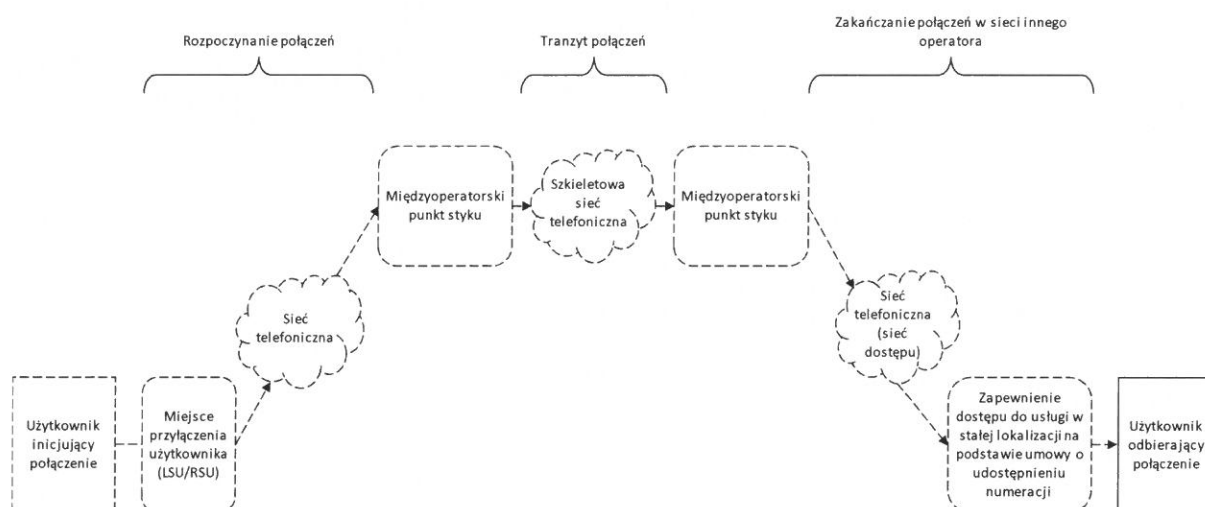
Rozpoczynanie połączeń

Tranzyt połączeń

Zakańczanie połączeń w sieci innego operatora

Międzyoperatorski punkt styku

Szkieletowa sieć telefoniczna

Międzyoperatorski punkt styku

Sieć telefoniczna

Sieć telefoniczna (sieć dostępu)

Użytkownik inicjujący połączenie

Miejsce przyłączenia użytkownika (LSU/RSU)

Zapewnienie dostępu do usługi w stałej lokalizacji na podstawie umowy o udostępnieniu numeracji

Użytkownik odbierający połączenie